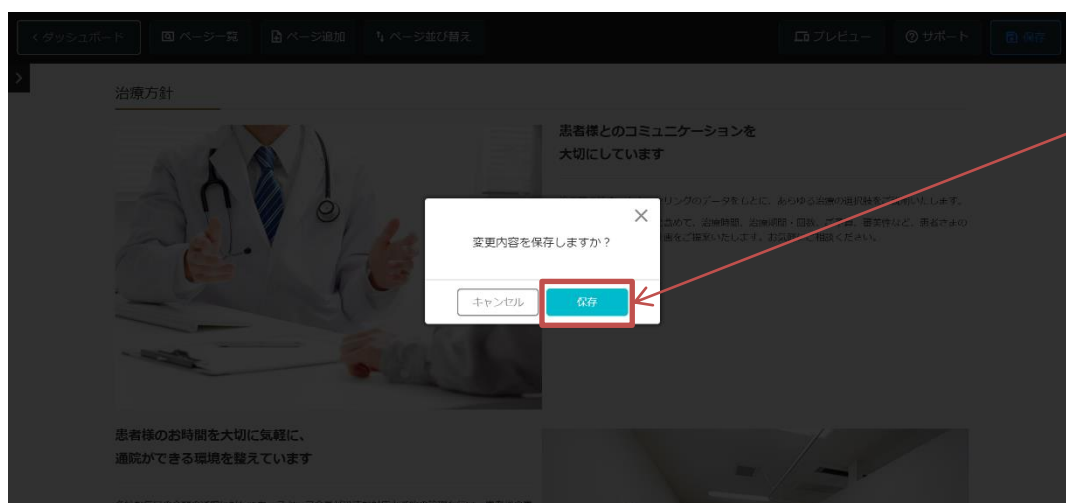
< ダッシュボード　ページ一覧　ページ追加　ページ並び替え　プレビュー　サポート　保存

治療方針

患者様とのコミュニケーションを大切にしています

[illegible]リングのデータをもとに、あらゆる治療の選択肢を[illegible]いたします。
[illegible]含めて、治療期間、治療間隔・回数、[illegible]、要望など、患者さまの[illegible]をご提案いたします。お気軽にご相談ください。

×
変更内容を保存しますか？
キャンセル　保存

患者様のお時間を大切に気軽に、通院ができる環境を整えています